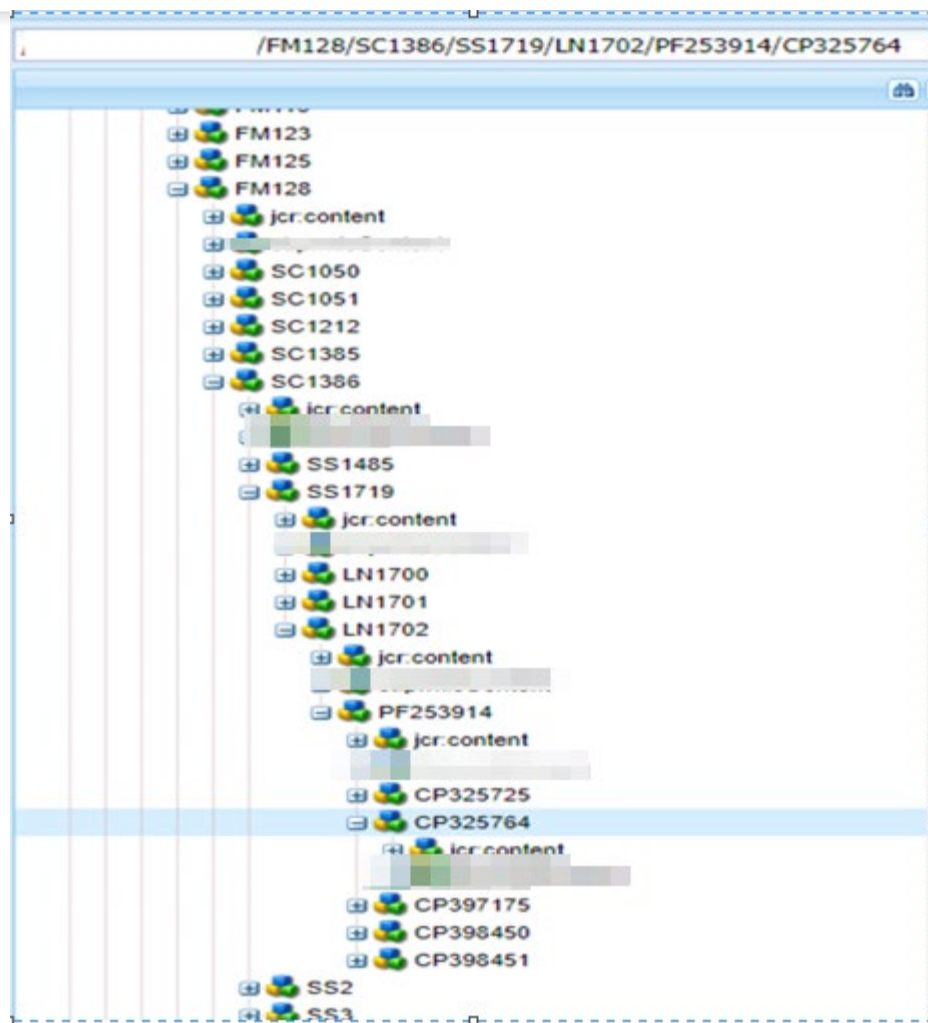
/FM128/SC1386/SS1719/LN1702/PF253914/CP325764

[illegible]
FM123
FM125
FM128
jcr:content
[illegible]
SC1050
SC1051
SC1212
SC1385
SC1386
jcr:content
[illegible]
SS1485
SS1719
jcr:content
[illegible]
LN1700
LN1701
LN1702
jcr:content
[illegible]
PF253914
jcr:content
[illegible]
CP325725
CP325764
jcr:content
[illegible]
CP397175
CP398450
CP398451
SS2
SS3